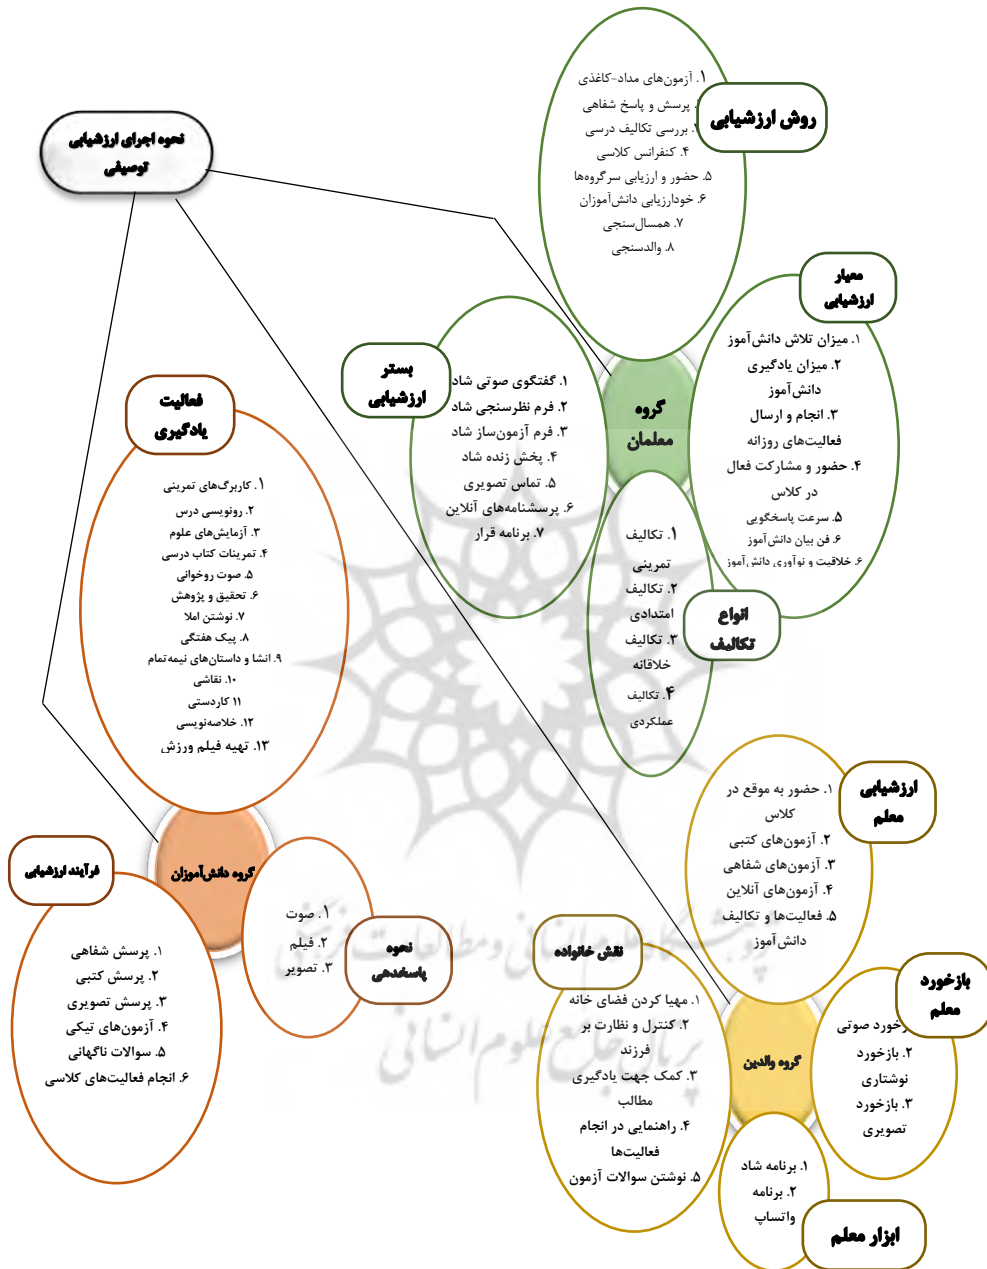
نحوه اجرای ارزشیابی توصیفی

روش ارزشیابی

۱. آزمون‌های مداد-کاغذی
پرسش و پاسخ شفاهی
. بررسی تکالیف درسی
۴. کنفرانس کلاسی
۵. حضور و ارزیابی سرگروه‌ها
۶. خودارزیابی دانش‌آموزان
۷. همسال‌سنجی
۸. والدسنجی

معیار ارزشیابی

۱. میزان تلاش دانش‌آموز
۲. میزان یادگیری دانش‌آموز
۳. انجام و ارسال فعالیت‌های روزانه
۴. حضور و مشارکت فعال در کلاس
۵. سرعت پاسخگویی
۶. فن بیان دانش‌آموز
۶. خلاقیت و نوآوری دانش‌آموز

گروه معلمان

بستر ارزشیابی

۱. گفتگوی صوتی شاد
۲. فرم نظرسنجی شاد
۳. فرم آزمون‌ساز شاد
۴. پخش زنده شاد
۵. تماس تصویری
۶. پرسشنامه‌های آنلاین
۷. برنامه قرار

انواع تکالیف

۱. تکالیف تمرینی
۲. تکالیف امتدادی
۳. تکالیف خلاقانه
۴. تکالیف عملکردی

فعالیت یادگیری

۱. کاربرگ‌های تمرینی
۲. رونویسی درس
۳. آزمایش‌های علوم
۴. تمرینات کتاب درسی
۵. صوت روخوانی
۶. تحقیق و پژوهش
۷. نوشتن املا
۸. پیک هفتگی
۹. انشا و داستان‌های نیمه‌تمام
۱۰. نقاشی
۱۱ کاردستی
۱۲. خلاصه‌نویسی
۱۳. تهیه فیلم ورزش

ارزشیابی معلم

۱. حضور به موقع در کلاس
۲. آزمون‌های کتبی
۳. آزمون‌های شفاهی
۴. آزمون‌های آنلاین
۵. فعالیت‌ها و تکالیف دانش‌آموز

فرآیند ارزشیابی

۱. پرسش شفاهی
۲. پرسش کتبی
۳. پرسش تصویری
۴. آزمون‌های تیکی
۵. سوالات ناگهانی
۶. انجام فعالیت‌های کلاسی

گروه دانش‌آموزان

۱. صوت
۲. فیلم
۳. تصویر

نحوه پاسخدهی

نقش خانواده

۱. مهیا کردن فضای خانه
۲. کنترل و نظارت بر فرزند
۳. کمک جهت یادگیری مطالب
۴. راهنمایی در انجام فعالیت‌ها
۵. نوشتن سوالات آزمون

گروه والدین

بازخورد معلم

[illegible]خورد صوتی
۲. بازخورد نوشتاری
۳. بازخورد تصویری

۱. برنامه شاد
۲. برنامه واتساپ

ابزار معلم

پژوهشگاه علوم انسانی و مطالعات فرهنگی
پرتال جامع علوم انسانی